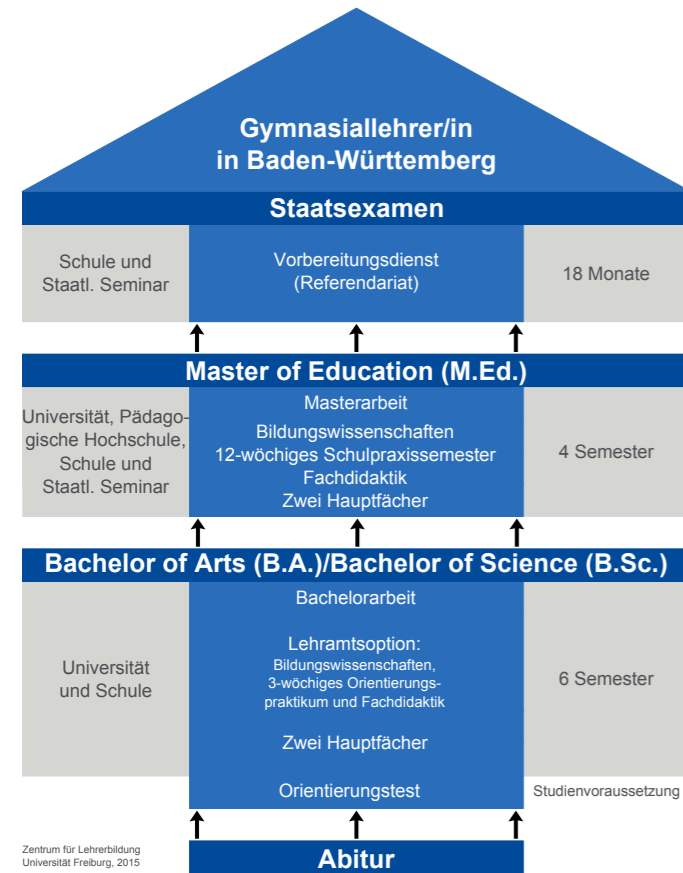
Gymnasiallehrer/in
in Baden-Württemberg

Staatsexamen

Schule und Staatl. Seminar

Vorbereitungsdienst (Referendariat)

18 Monate

Master of Education (M.Ed.)

Universität, Pädagogische Hochschule, Schule und Staatl. Seminar

Masterarbeit
Bildungswissenschaften
12-wöchiges Schulpraxissemester
Fachdidaktik
Zwei Hauptfächer

4 Semester

Bachelor of Arts (B.A.)/Bachelor of Science (B.Sc.)

Universität und Schule

Bachelorarbeit

Lehramtsoption:
Bildungswissenschaften,
3-wöchiges Orientierungspraktikum und Fachdidaktik

Zwei Hauptfächer

Orientierungstest

6 Semester

Studienvoraussetzung

Zentrum für Lehrerbildung
Universität Freiburg, 2015

Abitur